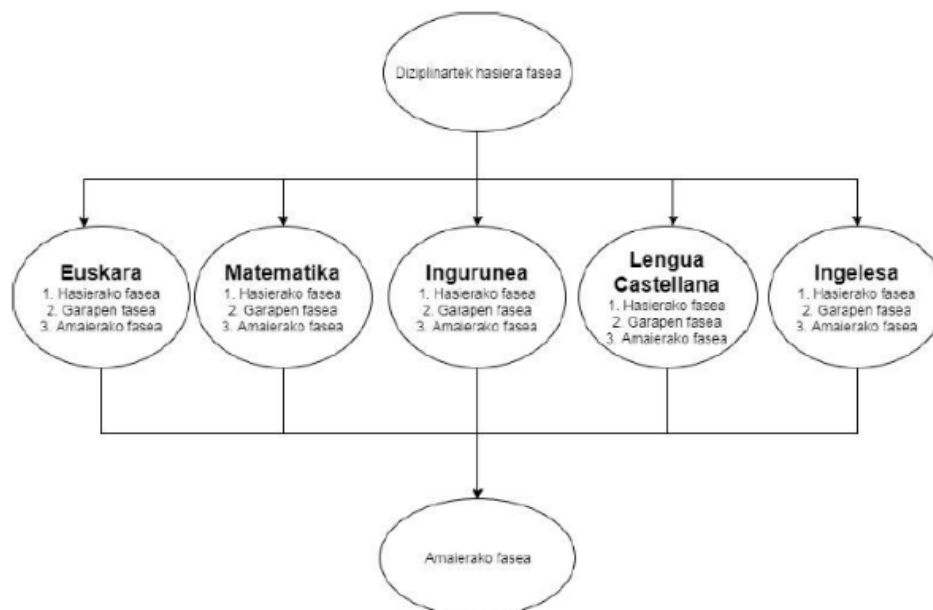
Diziplinartek hasiera fasea

Euskara
1. Hasierako fasea
2. Garapen fasea
3. Amaierako fasea

Matematika
1. Hasierako fasea
2. Garapen fasea
3. Amaierako fasea

Ingurunea
1. Hasierako fasea
2. Garapen fasea
3. Amaierako fasea

Lengua Castellana
1. Hasierako fasea
2. Garapen fasea
3. Amaierako fasea

Ingelesa
1. Hasierako fasea
2. Garapen fasea
3. Amaierako fasea

Amaierako fasea